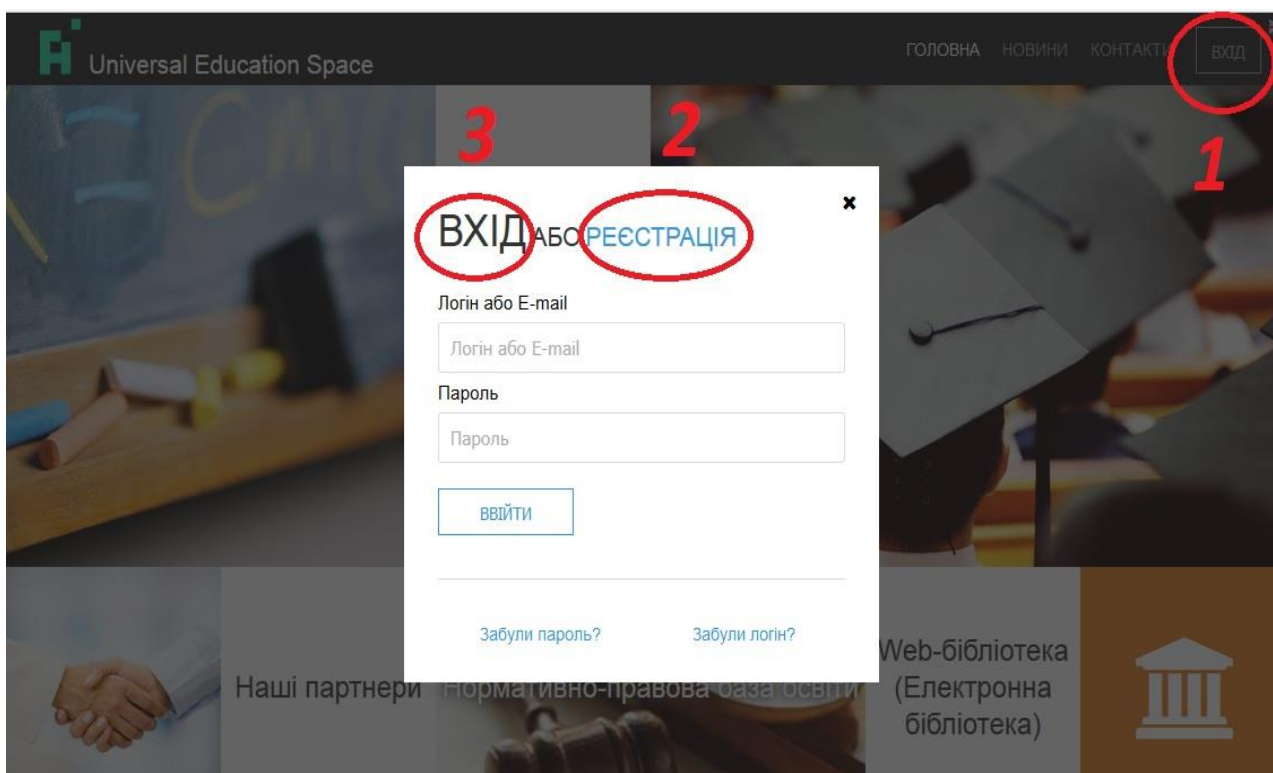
Universal Education Space

ГОЛОВНА НОВИНИ КОНТАКТИ ВХІД

1

2

3

×

ВХІД АБО РЕЄСТРАЦІЯ

Логін або E-mail

Логін або E-mail

Пароль

Пароль

ВВІЙТИ

Забули пароль? Забули логін?

Наші партнери

Нормативно-правова база освіти

Web-бібліотека (Електронна бібліотека)